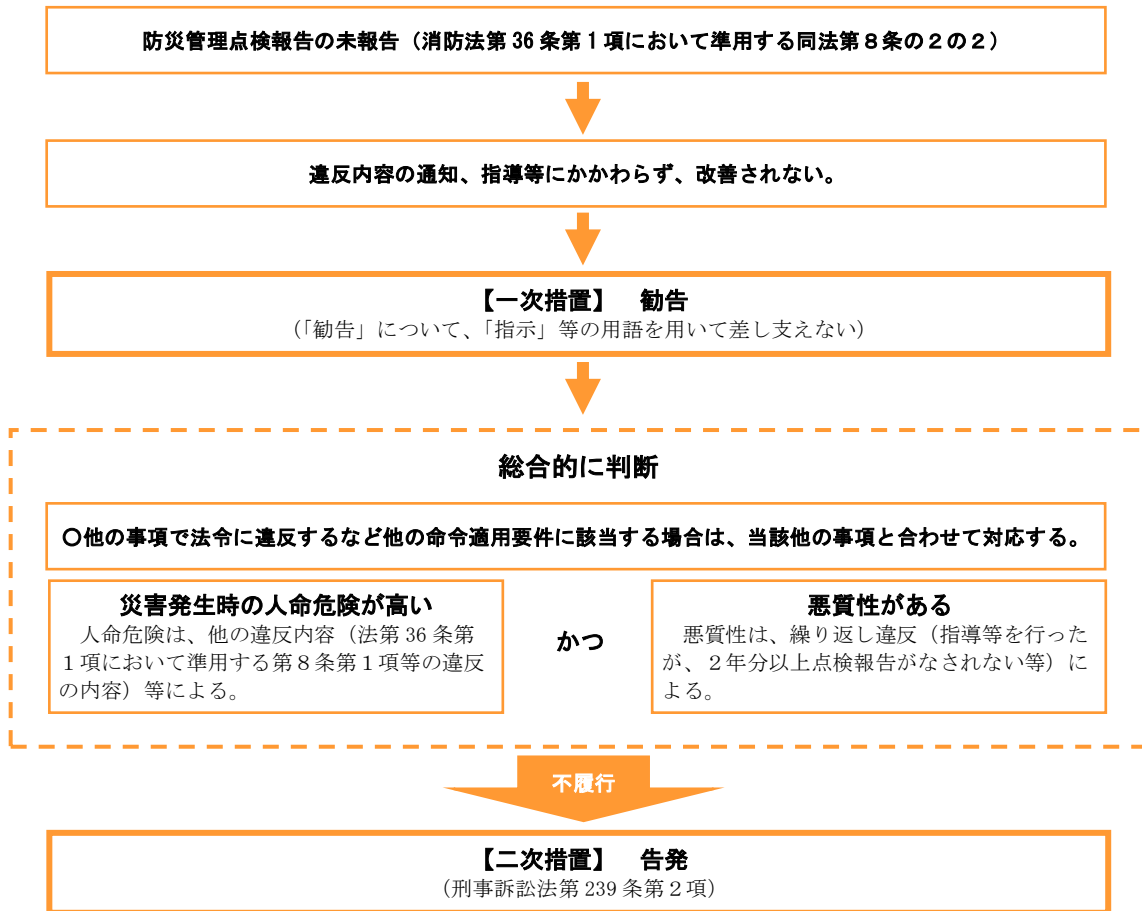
防災管理点検報告の未報告（消防法第 36 条第１項において準用する同法第８条の２の２）

違反内容の通知、指導等にかかわらず、改善されない。

【一次措置】　勧告
（「勧告」について、「指示」等の用語を用いて差し支えない）

総合的に判断

○他の事項で法令に違反するなど他の命令適用要件に該当する場合は、当該他の事項と合わせて対応する。

災害発生時の人命危険が高い
人命危険は、他の違反内容（法第 36 条第１項において準用する第８条第１項等の違反の内容）等による。

かつ

悪質性がある
悪質性は、繰り返し違反（指導等を行ったが、２年分以上点検報告がなされない等）による。

不履行

【二次措置】　告発
（刑事訴訟法第 239 条第２項）